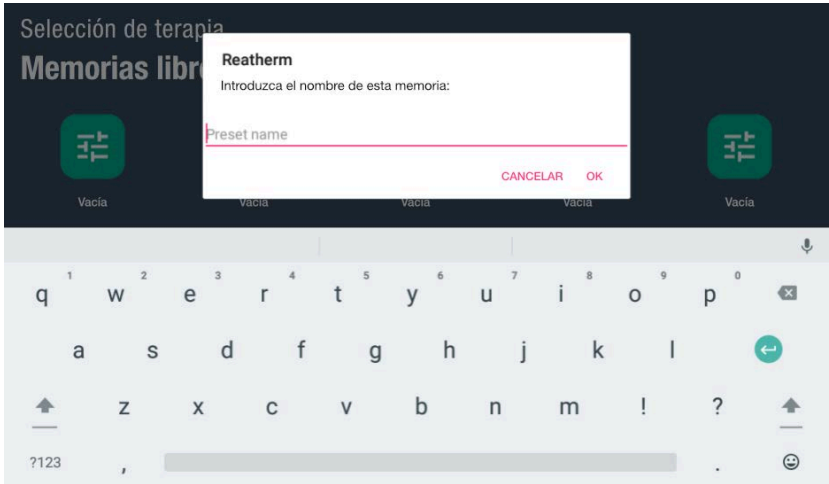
Selección de terapia
Memorias libr

Reatherm
Introduzca el nombre de esta memoria:
Preset name
CANCELAR OK

Vacía Vacía Vacía Vacía Vacía

1 2 3 4 5 6 7 8 9 0
q w e r t y u i o p
a s d f g h j k l
z x c v b n m ! ?
?123 , .